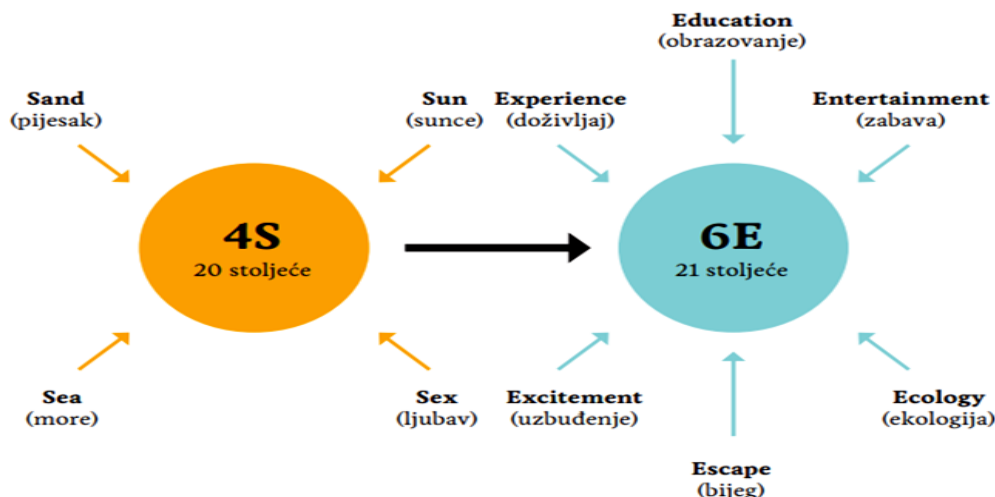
Education
(obrazovanje)

Sand
(pijesak)

Sun
(sunce)

Experience
(doživljaj)

Entertainment
(zabava)

4S
20 stoljeće

6E
21 stoljeće

Sea
(more)

Sex
(ljubav)

Excitement
(uzbuđenje)

Ecology
(ekologija)

Escape
(bijeg)